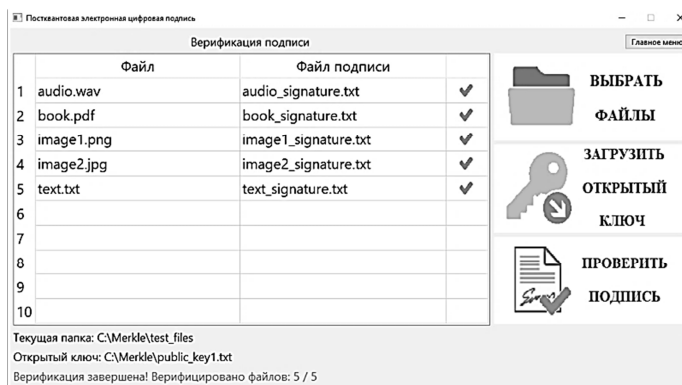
Постквантовая электронная цифровая подпись

Верификация подписи

Главное меню

| | Файл | Файл подписи | |
|---|---|---|---|
| 1 | audio.wav | audio_signature.txt | ✔ |
| 2 | book.pdf | book_signature.txt | ✔ |
| 3 | image1.png | image1_signature.txt | ✔ |
| 4 | image2.jpg | image2_signature.txt | ✔ |
| 5 | text.txt | text_signature.txt | ✔ |
| 6 | | | |
| 7 | | | |
| 8 | | | |
| 9 | | | |
| 10 | | | |

ВЫБРАТЬ ФАЙЛЫ

ЗАГРУЗИТЬ ОТКРЫТЫЙ КЛЮЧ

ПРОВЕРИТЬ ПОДПИСЬ

Текущая папка: C:\Merkle\test_files

Открытый ключ: C:\Merkle\public_key1.txt

Верификация завершена! Верифицировано файлов: 5 / 5